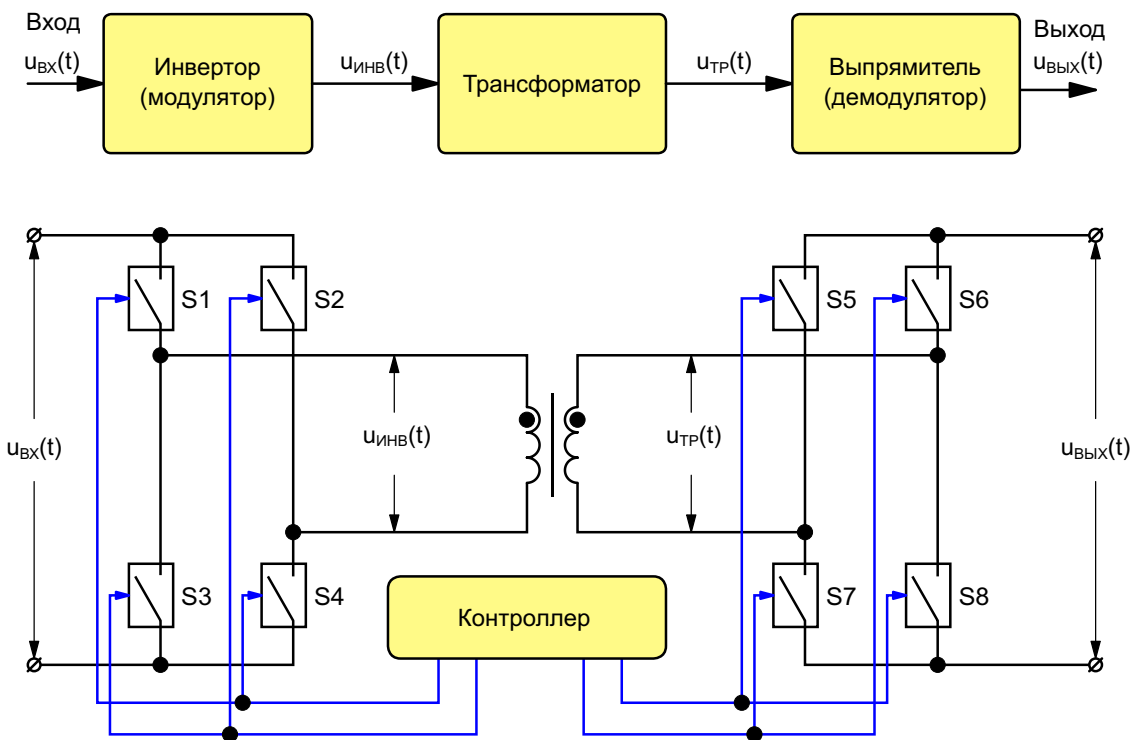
Вход
$u_{ВХ}(t)$

Инвертор (модулятор)

$u_{ИНВ}(t)$

Трансформатор

$u_{ТР}(t)$

Выпрямитель (демодулятор)

Выход
$u_{ВЫХ}(t)$

S1
S2
S5
S6

$u_{ВХ}(t)$

$u_{ИНВ}(t)$

$u_{ТР}(t)$

$u_{ВЫХ}(t)$

S3
S4
Контроллер
S7
S8